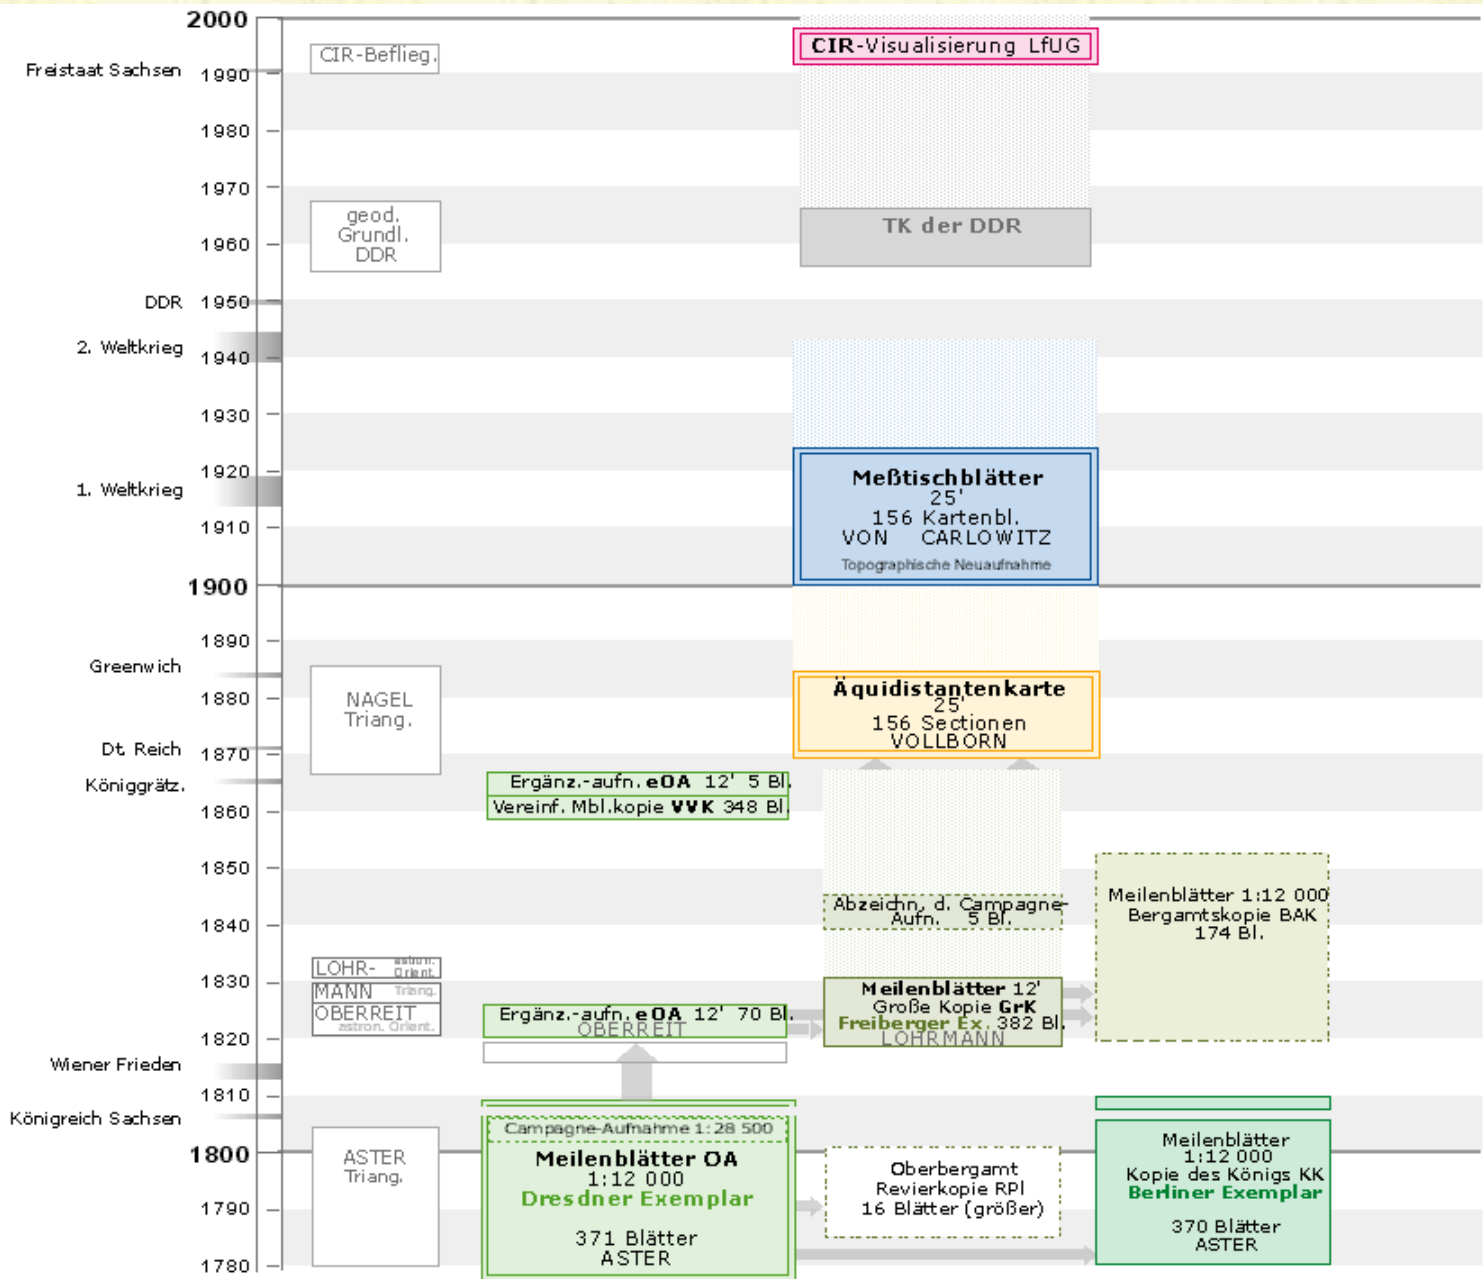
2000
Freistaat Sachsen 1990
1980
1970
1960
DDR 1950
2. Weltkrieg 1940
1930
1920
1. Weltkrieg
1910
1900
1890
Greenwich
1880
Dt. Reich 1870
Königgrätz.
1860
1850
1840
1830
1820
Wiener Frieden
1810
Königreich Sachsen
1800
1790
1780

CIR-Beflieg.

geod. Grundl. DDR

NAGEL Triang.

LOHR- astron. Orient.
MANN Triang.
OBERREIT astron. Orient.

ASTER Triang.

CIR-Visualisierung LfUG

TK der DDR

Meßtischblätter
25'
156 Kartenbl.
VON CARLOWITZ
Topographische Neuaufnahme

Äquidistantenkarte
25'
156 Sectionen
VOLLBORN

Ergänz.-aufn. eOA 12' 5 Bl.
Vereinf. Mbl.kopie VVK 348 Bl.

Abzeichn. d. Campagne-Aufn. 5 Bl.

Meilenblätter 1:12 000
Bergamtskopie BAK
174 Bl.

Meilenblätter 12'
Große Kopie GrK
Freiberger Ex. 382 Bl.
LOHRMANN

Ergänz.-aufn. eOA 12' 70 Bl.
OBERREIT

Campagne-Aufnahme 1:28 500
Meilenblätter OA
1:12 000
Dresdner Exemplar
371 Blätter
ASTER

Oberbergamt
Revierkopie RPl
16 Blätter (größer)

Meilenblätter
1:12 000
Kopie des Königs KK
Berliner Exemplar
370 Blätter
ASTER